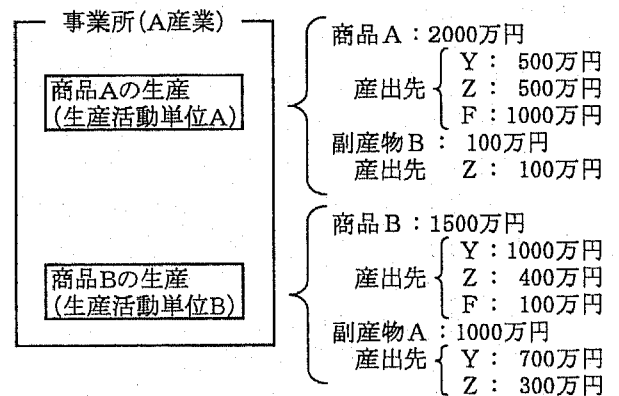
事業所(A産業)

商品Aの生産
(生産活動単位A)

商品Bの生産
(生産活動単位B)

商品A：2000万円
産出先
Y： 500万円
Z： 500万円
F：1000万円
副産物B： 100万円
産出先 Z： 100万円

商品B：1500万円
産出先
Y：1000万円
Z： 400万円
F： 100万円
副産物A：1000万円
産出先
Y： 700万円
Z： 300万円